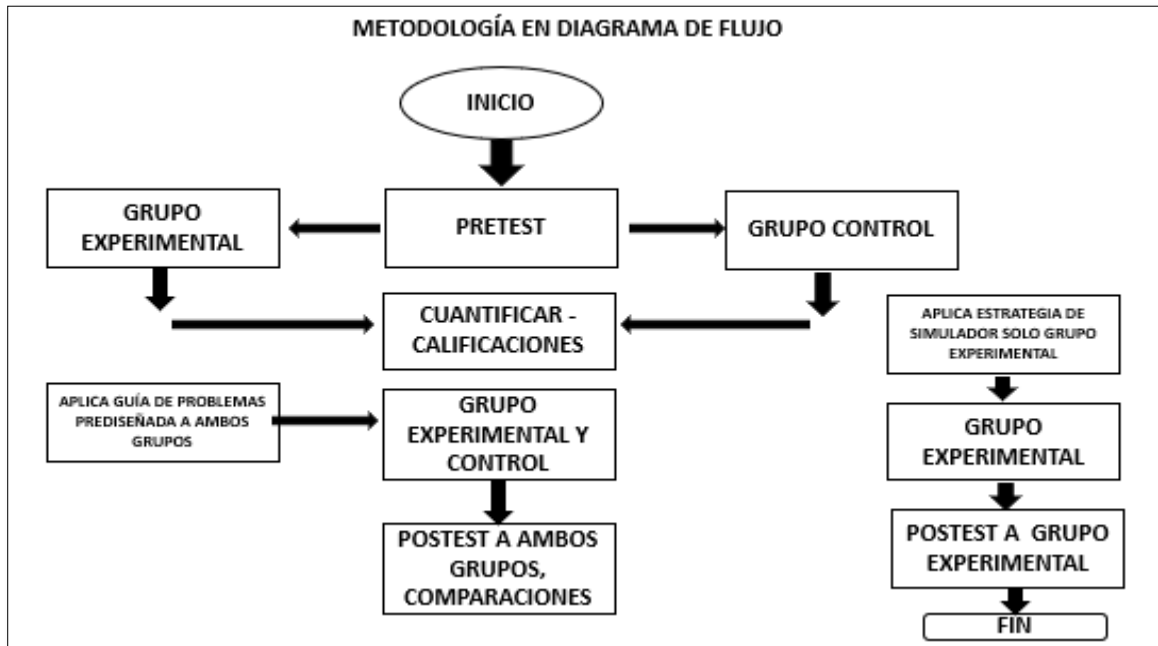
METODOLOGÍA EN DIAGRAMA DE FLUJO

INICIO

GRUPO EXPERIMENTAL

PRETEST

GRUPO CONTROL

CUANTIFICAR - CALIFICACIONES

APLICA ESTRATEGIA DE SIMULADOR SOLO GRUPO EXPERIMENTAL

APLICA GUÍA DE PROBLEMAS PREDISEÑADA A AMBOS GRUPOS

GRUPO EXPERIMENTAL Y CONTROL

GRUPO EXPERIMENTAL

POSTEST A AMBOS GRUPOS, COMPARACIONES

POSTEST A GRUPO EXPERIMENTAL

FIN